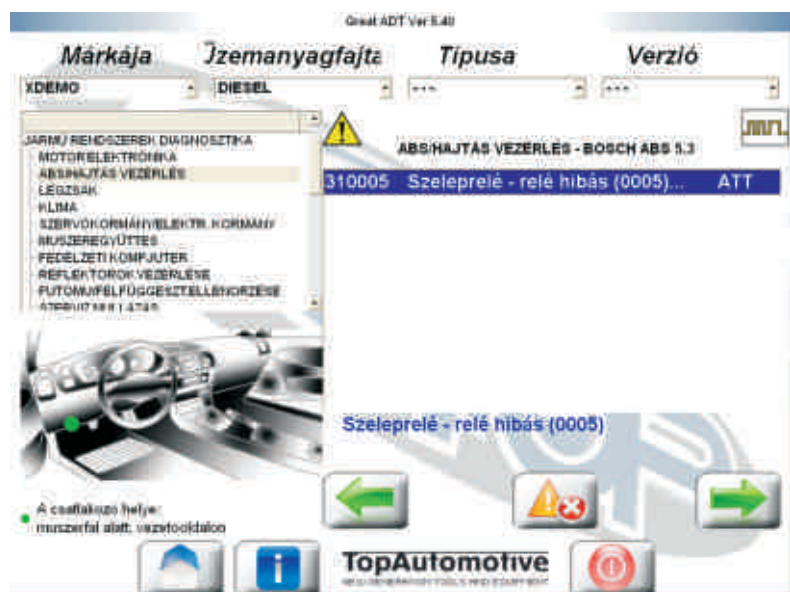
Great ADT Ver 5.40

Márkája
Üzemanyagfajta
Típusa
Verzió

XDEMO
DIESEL
***
***

JÁRMŰ RENDSZEREK DIAGNOSZTIKA
MOTORELEKTRONIKA
ABS/HAJTÁS VEZÉRLÉS
LÉGZSÁK
KLIMA
SZERVOKORMÁNY/ELEKTR. KORMÁNY
MŰSZEREGYÜTTES
FEDÉLZETI KOMPJÚTER
REFLEKTOROK VEZÉRLÉSE
FUTÓMŰ/FELFÜGGESZTÉLLENŐRZÉSE
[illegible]

ABS/HAJTÁS VEZÉRLÉS - BOSCH ABS 5.3

310005 Szeleprelé - relé hibás (0005)... ATT

Szeleprelé - relé hibás (0005)

A csatlakozó helye:
műszerfal alatt, vezetőoldalon

TopAutomotive
NEW GENERATION TOOLS AND EQUIPMENT